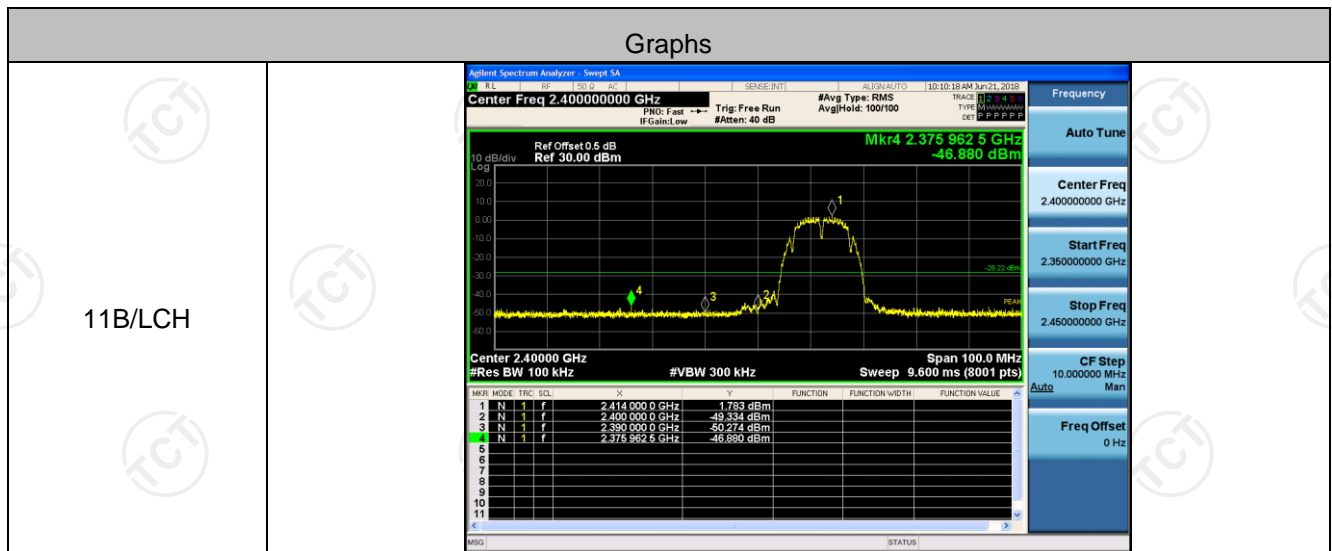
Graphs

11B/LCH

Agilent Spectrum Analyzer - Swept SA
RL RF 50 Ω AC SENSE:INT ALIGN AUTO 10:10:18 AM Jun 21, 2018
Center Freq 2.400000000 GHz
PNO: Fast IFGain:Low
Trig: Free Run #Atten: 40 dB
#Avg Type: RMS Avg|Hold: 100/100
TRACE 1 2 3 4 5 6 TYPE M WWWWW DET P P P P P P

Frequency

Ref Offset 0.5 dB
10 dB/div Ref 30.00 dBm
Log
Mkr4 2.375 962 5 GHz
-46.880 dBm

20.0
10.0
0.00
-10.0
-20.0
-30.0
-40.0
-50.0
-60.0

-28.22 dBm
PEAK

Center 2.40000 GHz
#Res BW 100 kHz
#VBW 300 kHz
Span 100.0 MHz
Sweep 9.600 ms (8001 pts)

| MKR | MODE | TRC | SCL | X | Y | FUNCTION | FUNCTION WIDTH | FUNCTION VALUE |
|---|---|---|---|---|---|---|---|---|
| 1 | N | 1 | f | 2.414 000 0 GHz | 1.783 dBm | | | |
| 2 | N | 1 | f | 2.400 000 0 GHz | -49.334 dBm | | | |
| 3 | N | 1 | f | 2.390 000 0 GHz | -50.274 dBm | | | |
| 4 | N | 1 | f | 2.375 962 5 GHz | -46.880 dBm | | | |
| 5 | | | | | | | | |
| 6 | | | | | | | | |
| 7 | | | | | | | | |
| 8 | | | | | | | | |
| 9 | | | | | | | | |
| 10 | | | | | | | | |
| 11 | | | | | | | | |

Auto Tune

Center Freq
2.400000000 GHz

Start Freq
2.350000000 GHz

Stop Freq
2.450000000 GHz

CF Step
10.000000 MHz
Auto Man

Freq Offset
0 Hz

MSG STATUS